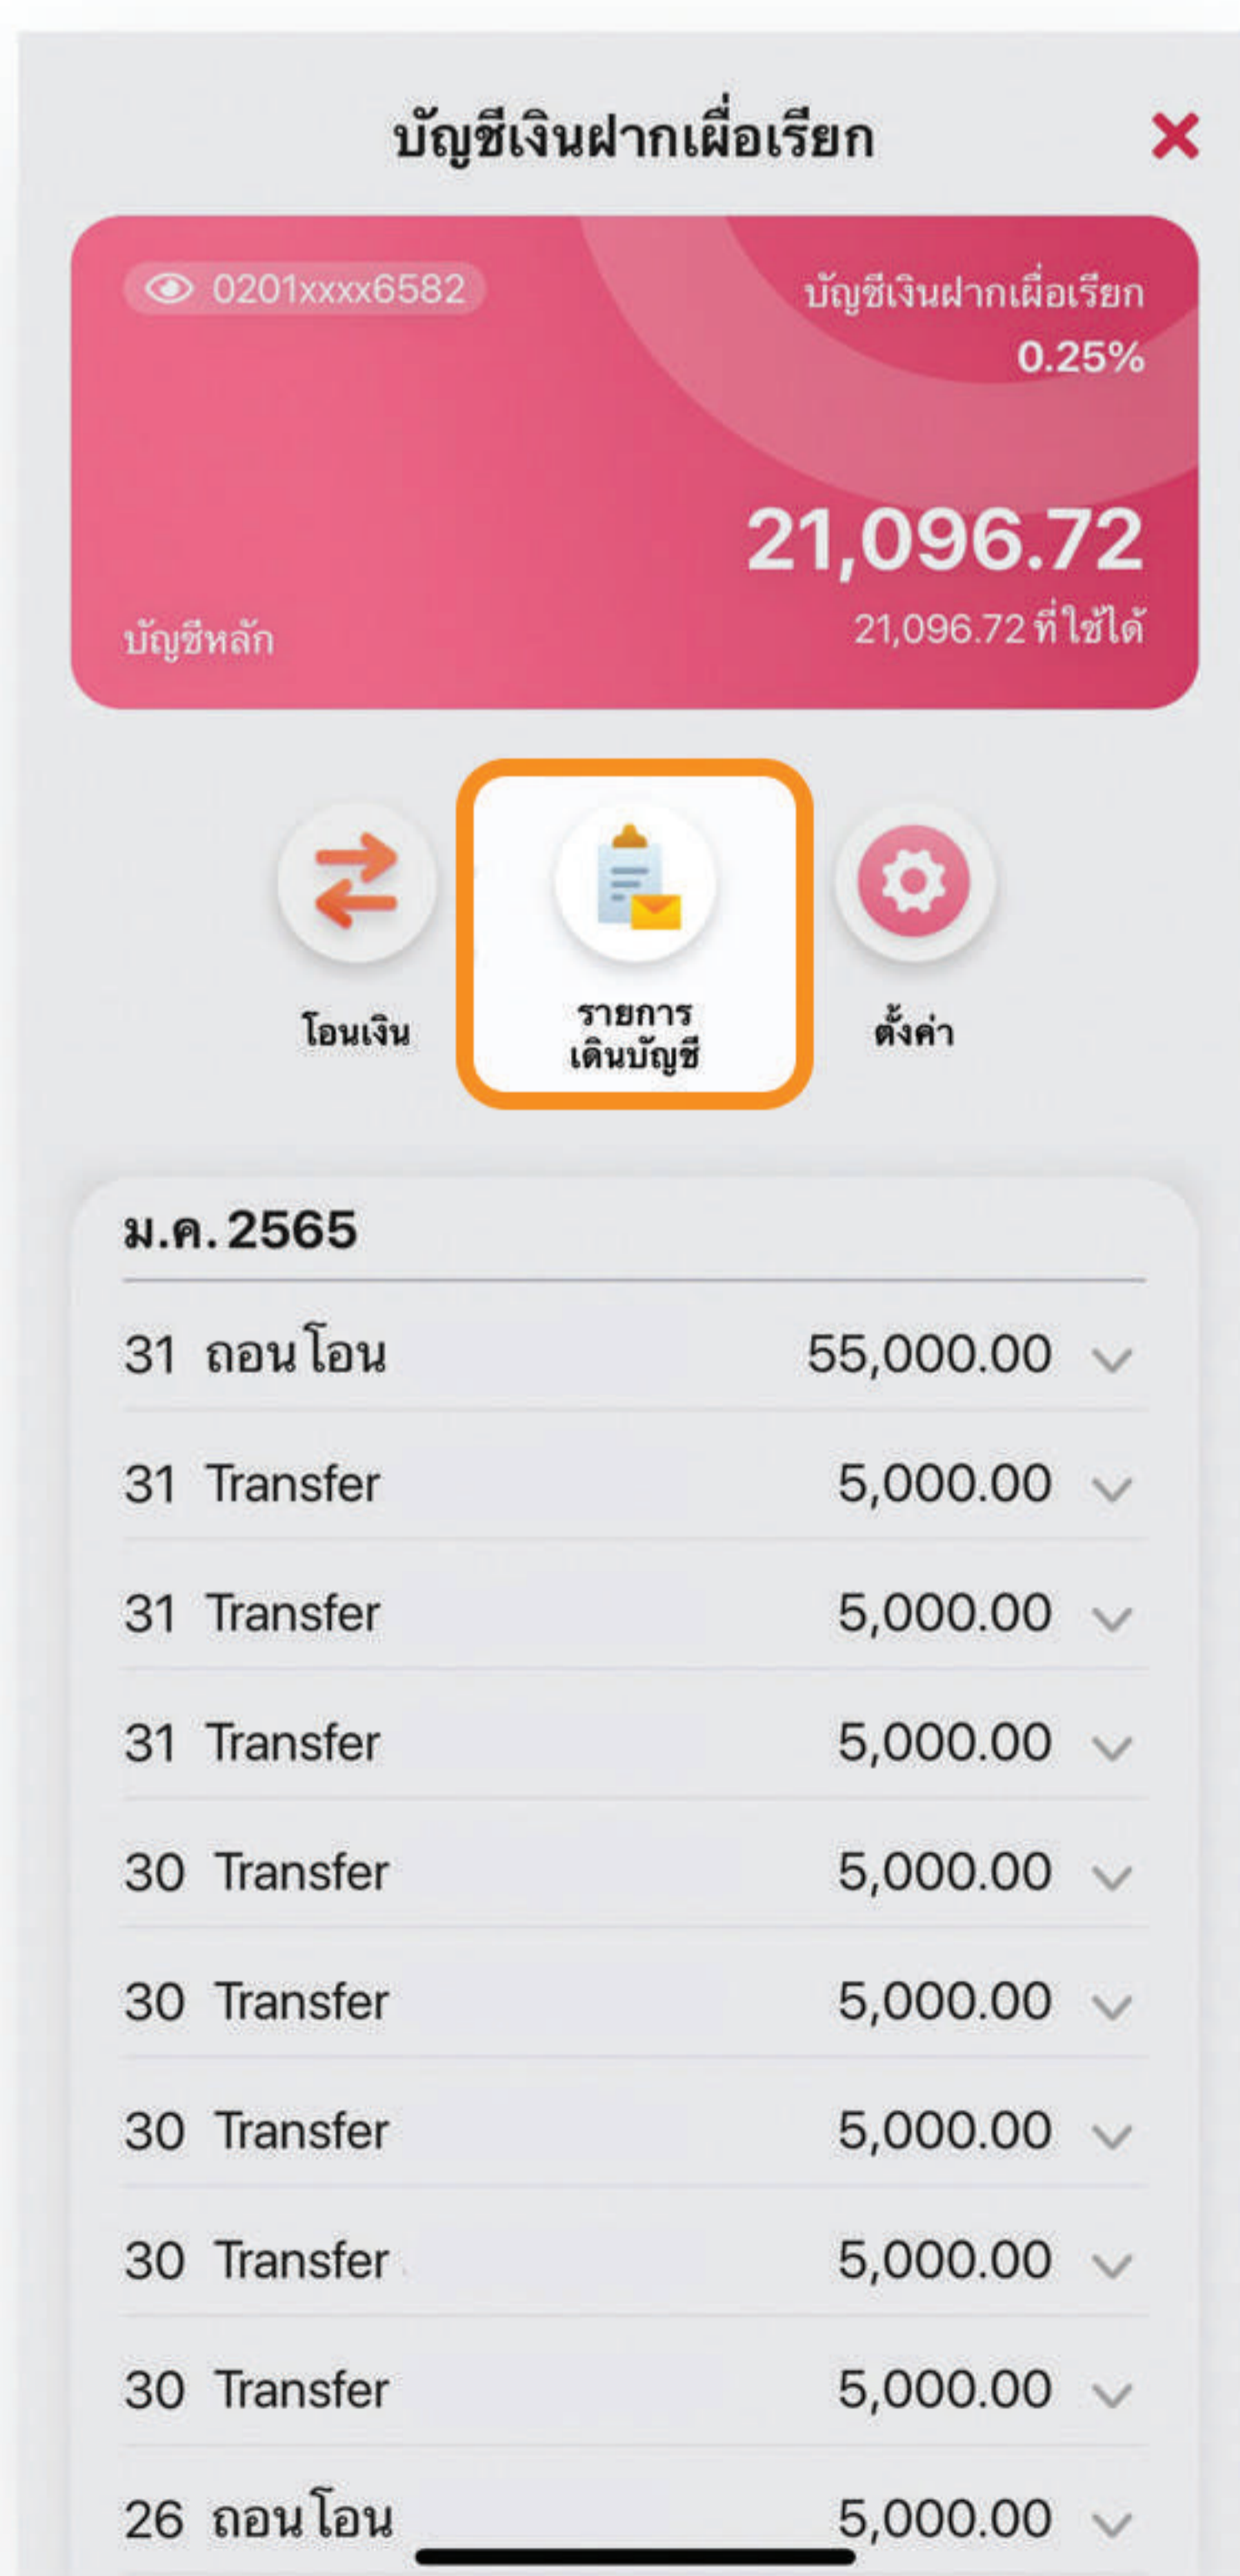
บัญชีเงินฝากเผื่อเรียก

0201xxxx6582

บัญชีเงินฝากเผื่อเรียก 0.25%

21,096.72

21,096.72 ที่ใช้ได้

บัญชีหลัก

โอนเงิน

รายการเดินบัญชี

ตั้งค่า

ม.ค. 2565

| | |
|---|---|
| 31 ถอนโอน | 55,000.00 |
| 31 Transfer | 5,000.00 |
| 31 Transfer | 5,000.00 |
| 31 Transfer | 5,000.00 |
| 30 Transfer | 5,000.00 |
| 30 Transfer | 5,000.00 |
| 30 Transfer | 5,000.00 |
| 30 Transfer | 5,000.00 |
| 30 Transfer | 5,000.00 |
| 26 ถอนโอน | 5,000.00 |